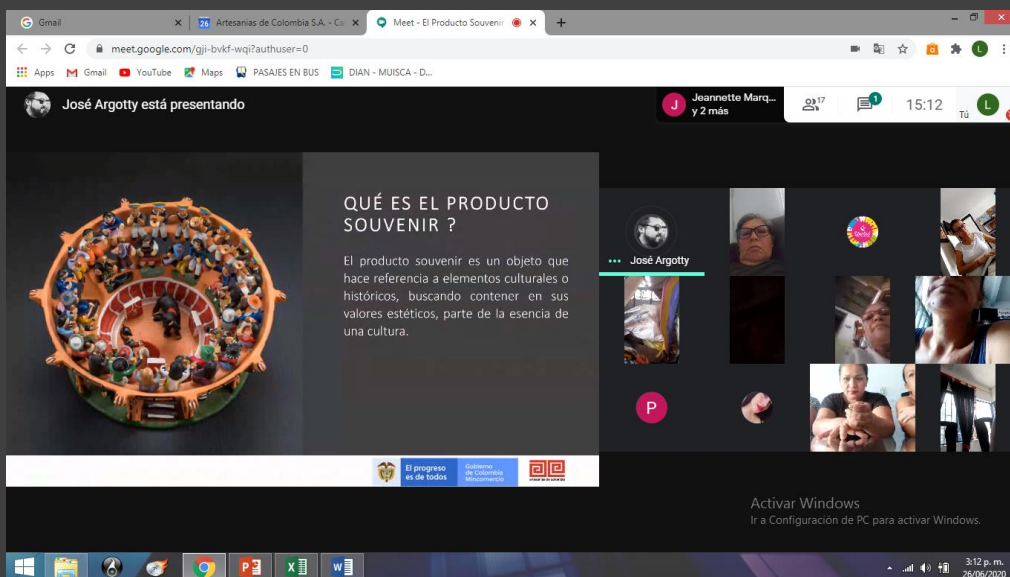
Gmail
Artesanías de Colombia S.A. - Ca
Meet - El Producto Souvenir
meet.google.com/gji-bvkf-wqi?authuser=0
Apps
Gmail
YouTube
Maps
PASAJES EN BUS
DIAN - MUISCA - D...
José Argotty está presentando
Jeannette Marq... y 2 más
17
1
15:12
Tú

QUÉ ES EL PRODUCTO SOUVENIR ?

El producto souvenir es un objeto que hace referencia a elementos culturales o históricos, buscando contener en sus valores estéticos, parte de la esencia de una cultura.

El progreso es de todos
Gobierno de Colombia Mincomercio

José Argotty
P

Activar Windows
Ir a Configuración de PC para activar Windows.
3:12 p. m.
26/06/2020